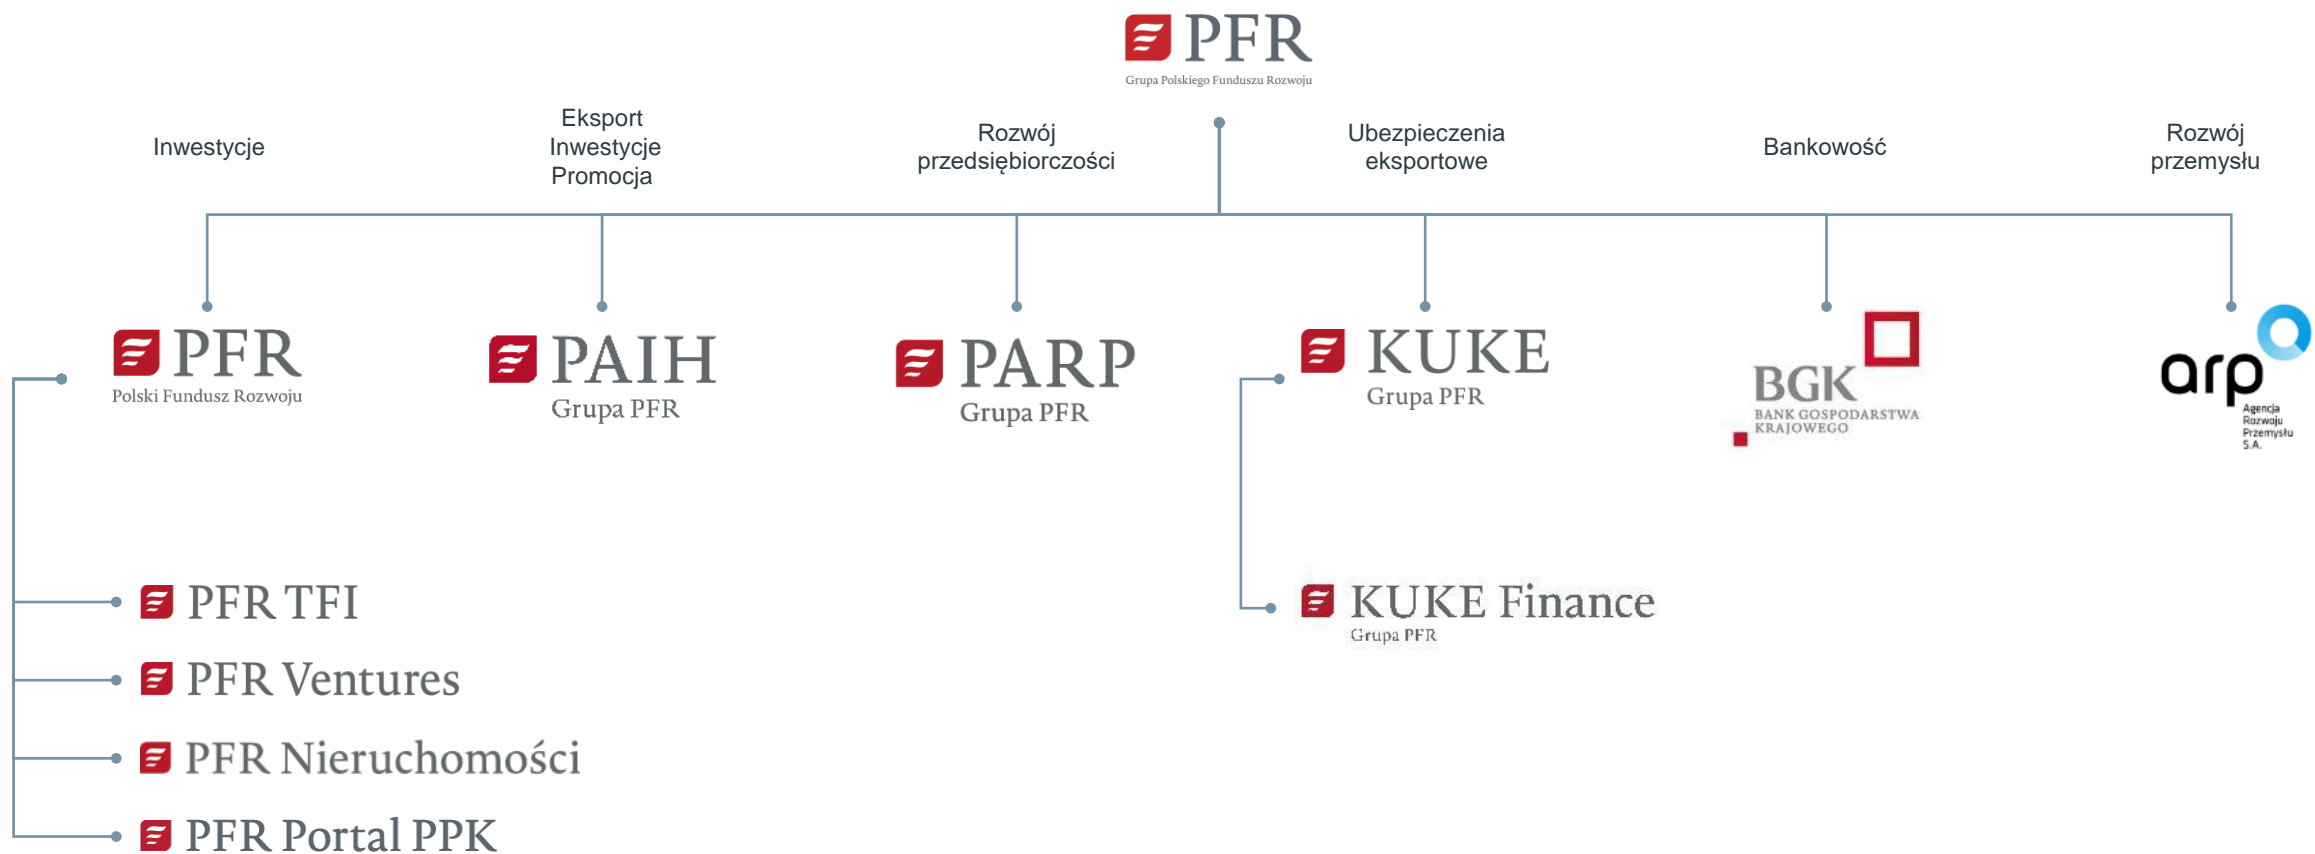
PFR
Grupa Polskiego Funduszu Rozwoju

Inwestycje

Eksport
Inwestycje
Promocja

Rozwój
przedsiębiorczości

Ubezpieczenia
eksportowe

Bankowość

Rozwój
przemysłu

PFR
Polski Fundusz Rozwoju

PAIH
Grupa PFR

PARP
Grupa PFR

KUKE
Grupa PFR

BGK
BANK GOSPODARSTWA KRAJOWEGO

arp
Agencja Rozwoju Przemysłu S.A.

PFR TFI

PFR Ventures

PFR Nieruchomości

PFR Portal PPK

KUKE Finance
Grupa PFR